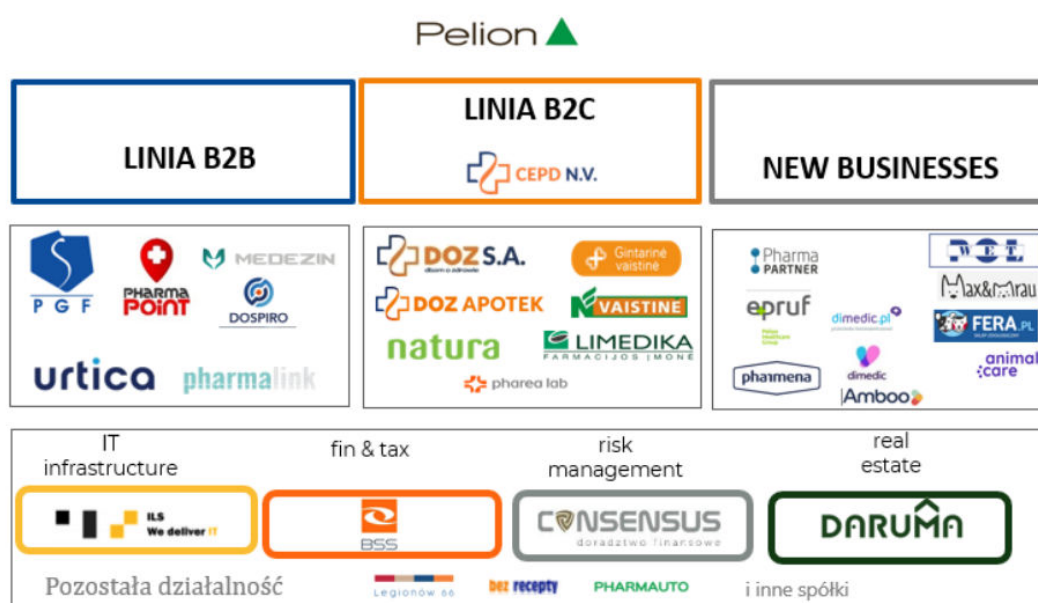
Pelion

LINIA B2B

LINIA B2C

CEPD N.V.

NEW BUSINESSES

PGF
PHARMA POINT
MEDEZIN
DOSPIRO
urtica
pharmalink

DOZ S.A.
dbam o zdrowie
Gintarinė vaistinė
DOZ APOTEK
VAISTINE
natura
LIMEDIKA
FARMACIJOS ĮMONĖ
pharea lab

Pharma PARTNER
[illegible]
epruf
Max&Mrau
dimedic.pl
FERA.PL
pharmena
dimedic
animal care
Amboo

IT infrastructure
fin & tax
risk management
real estate

ILS
We deliver IT
BSS
CONSENSUS
doradztwo finansowe
DARUMA

Pozostała działalność
Legionów 66
bez recepty
PHARMAUTO
i inne spółki